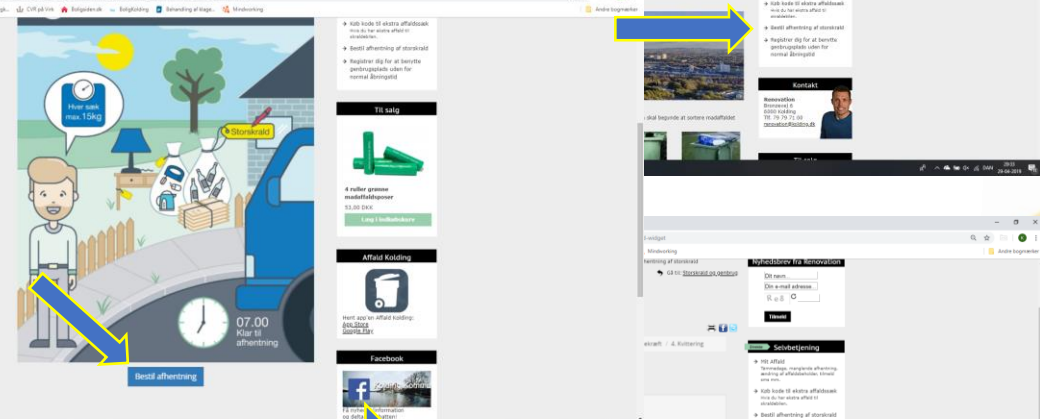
CVR på Virk Boligsiden.dk BoligKolding Behandling af klage... Mindworking Andre bogmærker

Hver sæk max.15kg

Storskrald

07.00 Klar til afhentning

Bestil afhentning

Køb kode til ekstra affaldssæk
Hvis du har ekstra affald til skraldebilen.

Bestil afhentning af storskrald

Registrer dig for at benytte genbrugsplads uden for normal åbningstid

Til salg

4 ruller grønne madaffaldsposer

53,00 DKK

Læg i indkøbskurv

Affald Kolding

Hent app'en Affald Kolding:
App Store
Google Play

Facebook

Få nyheder, information og deltag i debatten!

Køb kode til ekstra affaldssæk
Hvis du har ekstra affald til skraldebilen.

Bestil afhentning af storskrald

Registrer dig for at benytte genbrugsplads uden for normal åbningstid

Kontakt

Renovation
Bronsevej 6
6000 Kolding
Tlf. 79 79 71 00
renovation@kolding.dk

skal begynde at sortere madaffaldet

DAN 29-04-2019

Mindworking
Andre bogmærker

hentning af storskrald

Gå til: Storskrald og genbrug

Nyhedsbrev fra Renovation

Dit navn
Din e-mail adresse

Tilmeld

Selvbetjening

Mit affald
Tømmedage, manglende afhentning, ændring af affaldsbeholder, tilmeld sms mm.

Køb kode til ekstra affaldssæk
Hvis du har ekstra affald til skraldebilen.

Bestil afhentning af storskrald

4. Kvittering